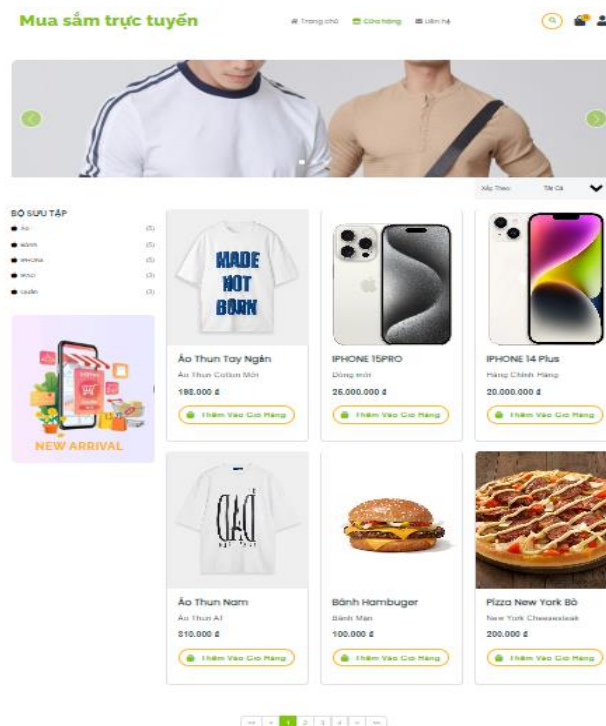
Mua sắm trực tuyến

Trang chủ Cửa hàng Liên hệ

Xếp Theo Tất Cả

BỘ SƯU TẬP
Áo (5)
Bánh (5)
iPhone (5)
Mũ (5)
Quần (5)

NEW ARRIVAL

MADE NOT BORN

Áo Thun Tay Ngắn
Áo Thun Cotton Mới
198.000 đ
Thêm Vào Giỏ Hàng

IPHONE 15PRO
Dòng mới
25.000.000 đ
Thêm Vào Giỏ Hàng

IPHONE 14 Plus
Hàng Chính Hãng
20.000.000 đ
Thêm Vào Giỏ Hàng

Áo Thun Nam
Áo Thun AI
810.000 đ
Thêm Vào Giỏ Hàng

Bánh Hambuger
Bánh Mặn
100.000 đ
Thêm Vào Giỏ Hàng

Pizza New York Bò
New York Cheesesteak
200.000 đ
Thêm Vào Giỏ Hàng

« ‹ 1 2 3 4 › »